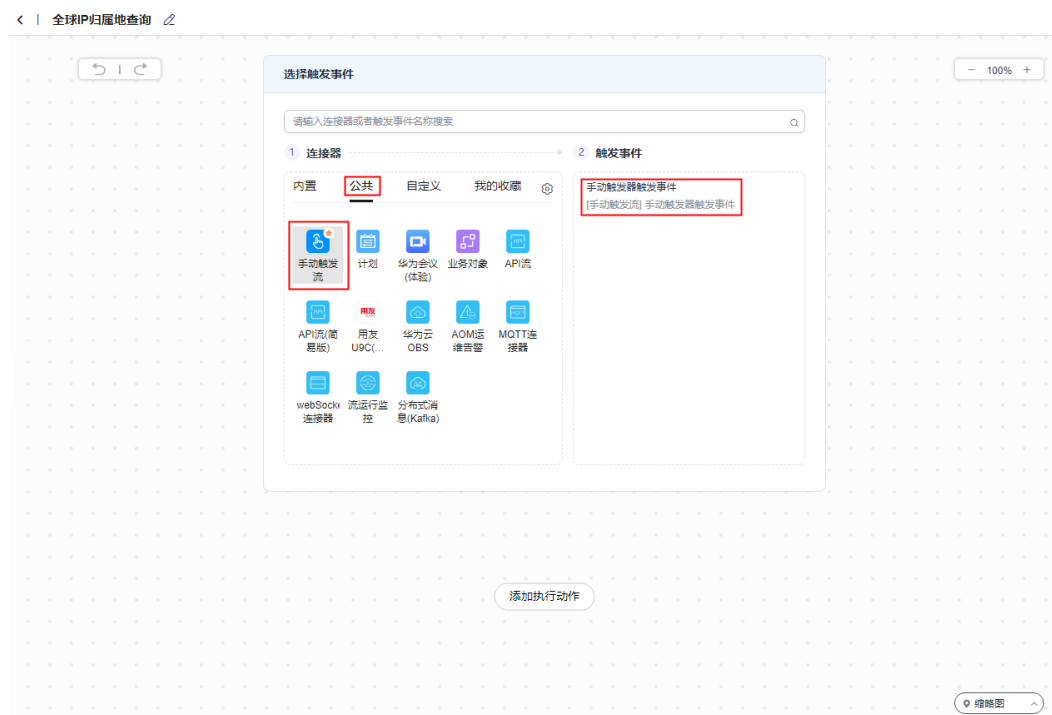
< | 全球IP归属地查询

− 100% +

选择触发事件

请输入连接器或者触发事件名称搜索

1 连接器

2 触发事件

内置 公共 自定义 我的收藏

手动触发流
计划
华为会议(体验)
业务对象
API流
API流(简易版)
用友U9C(...
华为云OBS
AOM运维告警
MQTT连接器
webSocke连接器
流运行监控
分布式消息(Kafka)

手动触发器触发事件
[手动触发流] 手动触发器触发事件

添加执行动作

缩略图